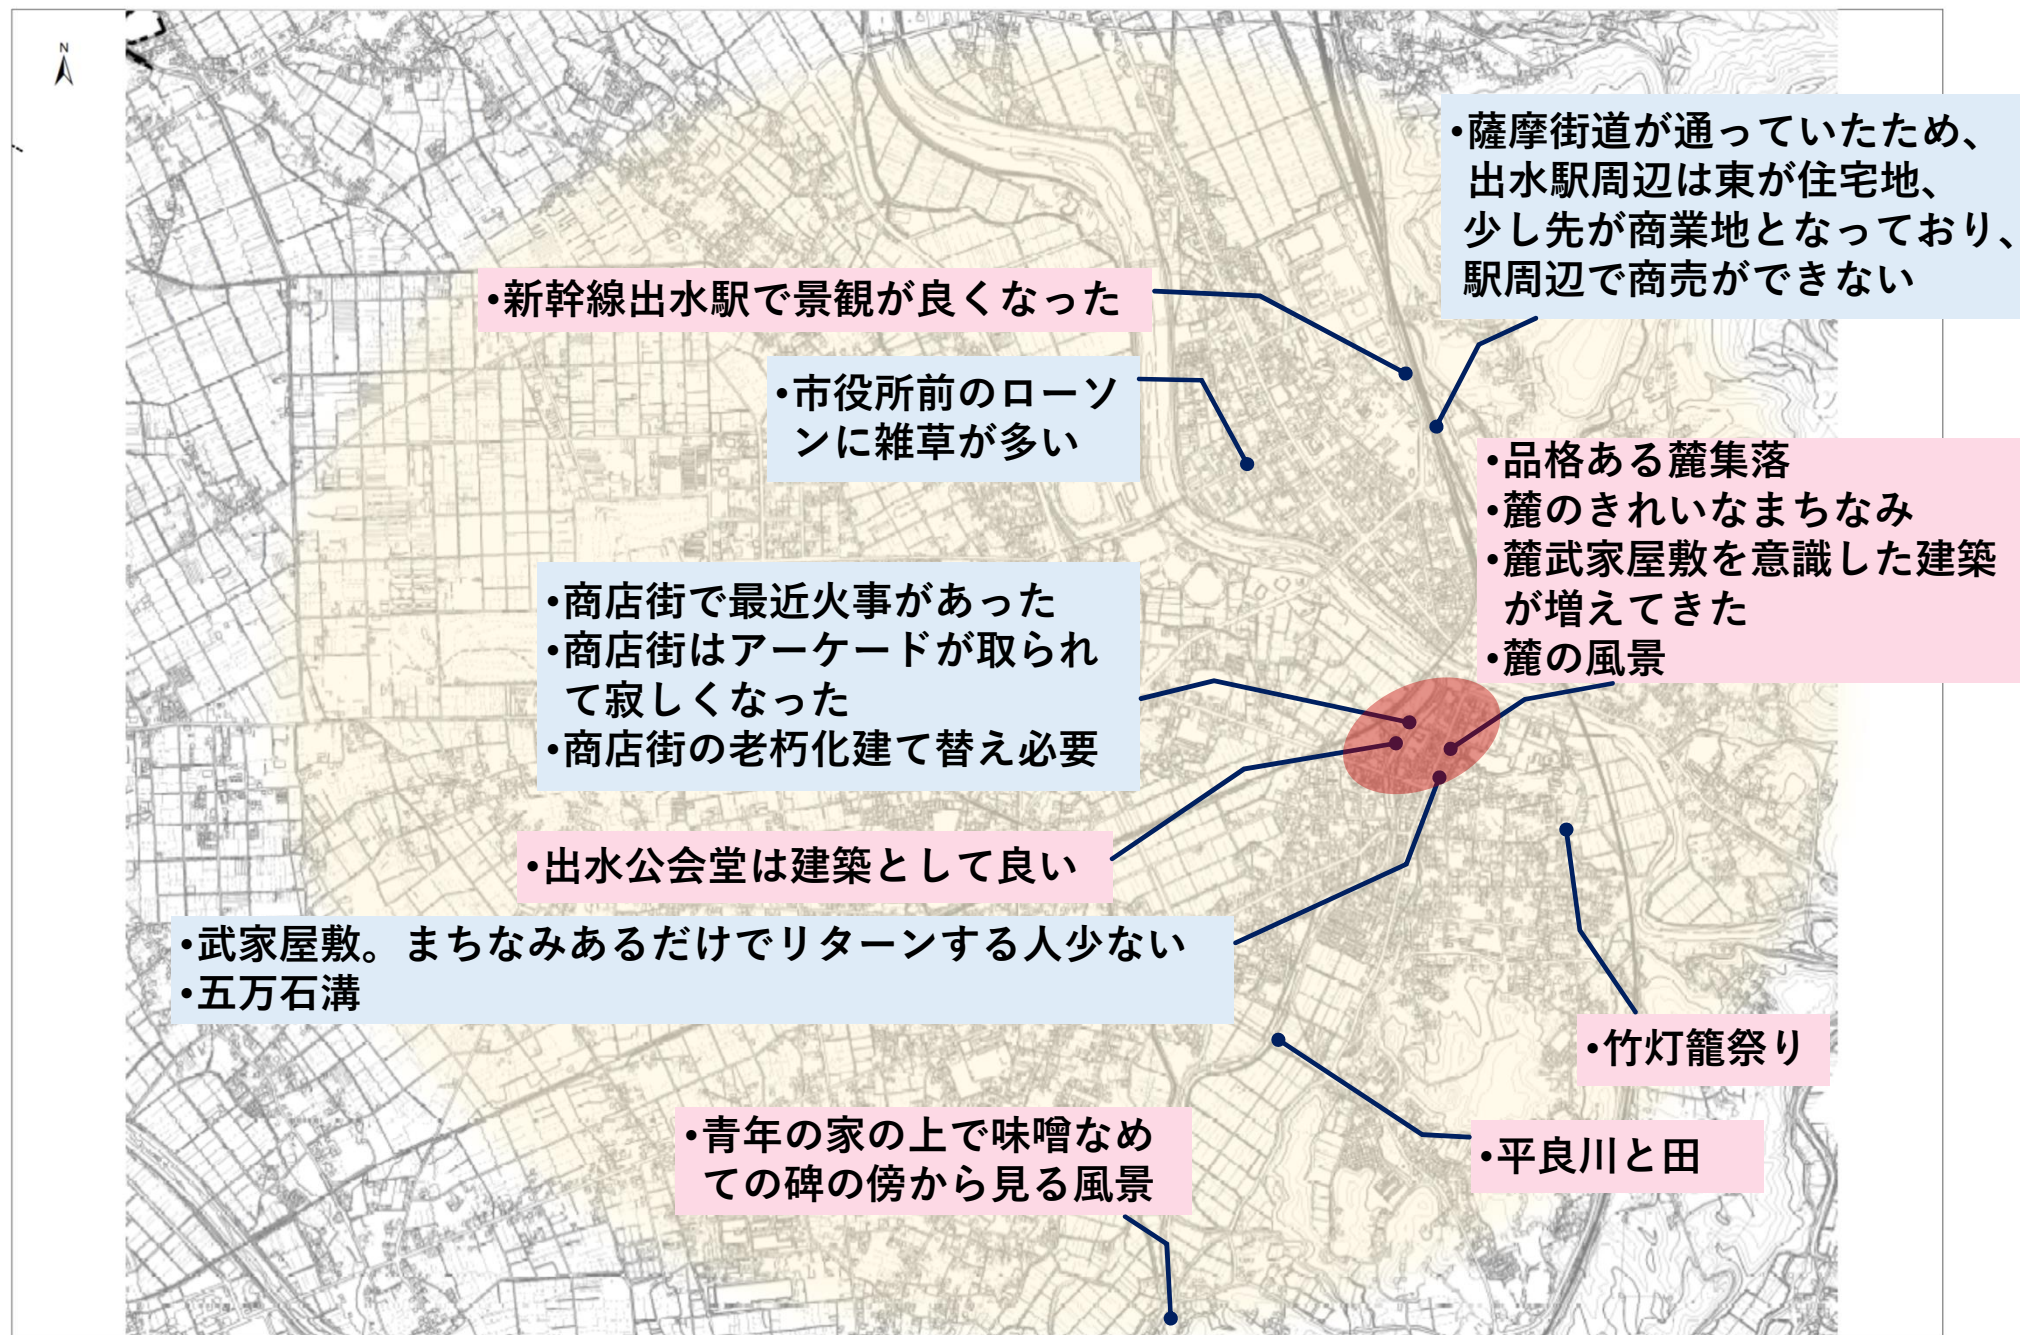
N

•薩摩街道が通っていたため、出水駅周辺は東が住宅地、少し先が商業地となっており、駅周辺で商売ができない

•新幹線出水駅で景観が良くなった

•市役所前のローソンに雑草が多い

•品格ある麓集落
•麓のきれいなまちなみ
•麓武家屋敷を意識した建築が増えてきた
•麓の風景

•商店街で最近火事があった
•商店街はアーケードが取られて寂しくなった
•商店街の老朽化建て替え必要

•出水公会堂は建築として良い

•武家屋敷。まちなみあるだけでリターンする人少ない
•五万石溝

•竹灯籠祭り

•平良川と田

•青年の家の上で味噌なめての碑の傍から見る風景